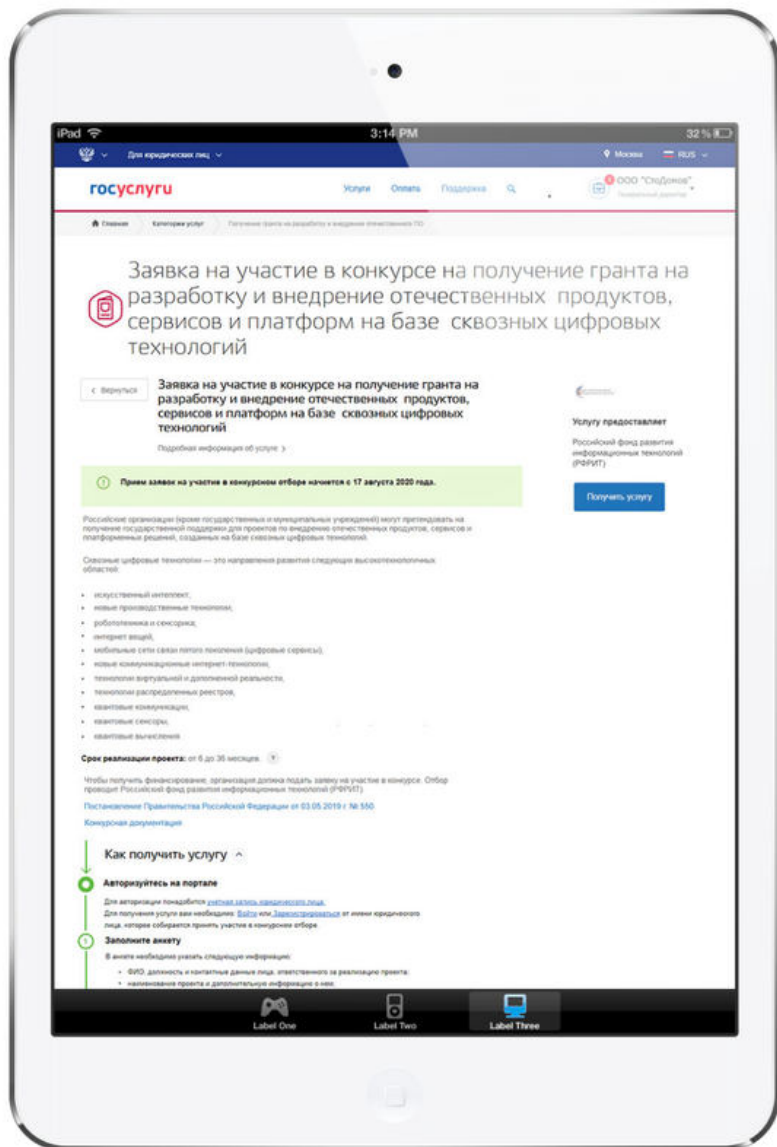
iPad 3:14 PM 32 %

Для юридических лиц

Москва RUS

госуслуги

Услуги Оплата Поддержка

ООО "СтаДомов"

Главная Категории услуг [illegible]

Заявка на участие в конкурсе на получение гранта на разработку и внедрение отечественных продуктов, сервисов и платформ на базе сквозных цифровых технологий

< Вернуться

Заявка на участие в конкурсе на получение гранта на разработку и внедрение отечественных продуктов, сервисов и платформ на базе сквозных цифровых технологий

Подробная информация об услуге >

Услугу предоставляет

Российский фонд развития информационных технологий (РФРИТ)

Получить услугу

Прием заявок на участие в конкурсном отборе начнется с 17 августа 2020 года.

Российские организации (кроме государственных и муниципальных учреждений) могут претендовать на получение государственной поддержки для проектов по внедрению отечественных продуктов, сервисов и платформенных решений, созданных на базе сквозных цифровых технологий.

Сквозные цифровые технологии — это направления развития следующих высокотехнологичных областей:

• искусственный интеллект;
• новые производственные технологии;
• робототехника и сенсорика;
• интернет вещей;
• мобильные сети связи пятого поколения (цифровые сервисы);
• новые коммуникационные интернет-технологии;
• технологии виртуальной и дополненной реальности;
• технологии распределенных реестров;
• квантовые коммуникации;
• квантовые сенсоры;
• квантовые вычисления.

Срок реализации проекта: от 6 до 36 месяцев.

Чтобы получить финансирование, организация должна подать заявку на участие в конкурсе. Отбор проводит Российский фонд развития информационных технологий (РФРИТ).

Постановление Правительства Российской Федерации от 03.05.2019 г. № 550.

Конкурсная документация

Как получить услугу

Авторизуйтесь на портале

Для авторизации понадобится учетная запись юридического лица.
Для получения услуги вам необходимо: Войти или Зарегистрироваться от имени юридического лица, которое собирается принять участие в конкурсном отборе.

Заполните анкету

В анкете необходимо указать следующую информацию:

• ФИО, должность и контактные данные лица, ответственного за реализацию проекта;
• наименование проекта и дополнительную информацию о нем;

Label One Label Two Label Three